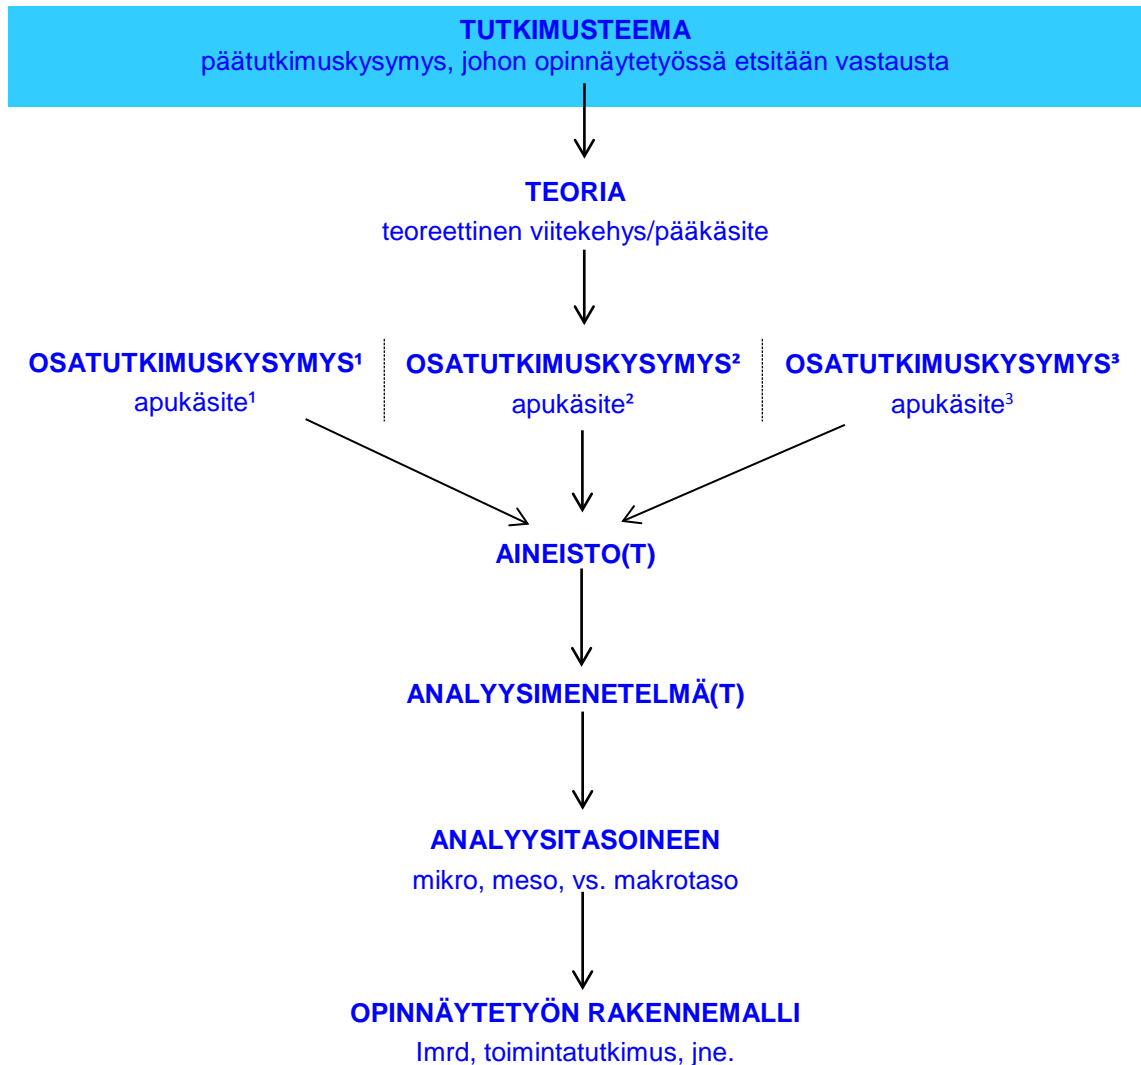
TUTKIMUSTEEMA
päätutkimuskysymys, johon opinnäytetyössä etsitään vastausta

TEORIA
teoreettinen viitekehys/pääkäsite

OSATUTKIMUSKYSYMYS¹
apukäsite¹

OSATUTKIMUSKYSYMYS²
apukäsite²

OSATUTKIMUSKYSYMYS³
apukäsite³

AINEISTO(T)

ANALYYSIMENETELMÄ(T)

ANALYYSITASOINEEN
mikro, meso, vs. makrotaso

OPINNÄYTETYÖN RAKENNEMALLI
Imrd, toimintatutkimus, jne.